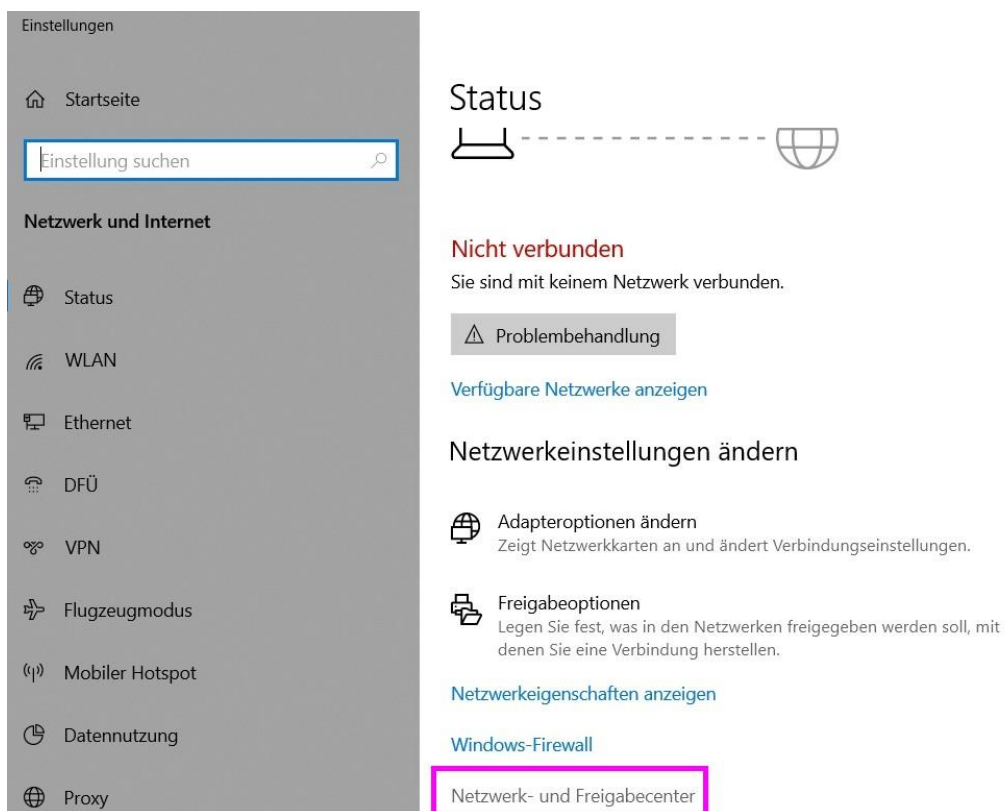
Einstellungen

Startseite

Einstellung suchen

Netzwerk und Internet

Status

WLAN

Ethernet

DFÜ

VPN

Flugzeugmodus

Mobiler Hotspot

Datennutzung

Proxy

Status

Nicht verbunden

Sie sind mit keinem Netzwerk verbunden.

Problembehandlung

Verfügbare Netzwerke anzeigen

Netzwerkeinstellungen ändern

Adapteroptionen ändern
Zeigt Netzwerkkarten an und ändert Verbindungseinstellungen.

Freigabeoptionen
Legen Sie fest, was in den Netzwerken freigegeben werden soll, mit denen Sie eine Verbindung herstellen.

Netzwerkeigenschaften anzeigen

Windows-Firewall

Netzwerk- und Freigabecenter